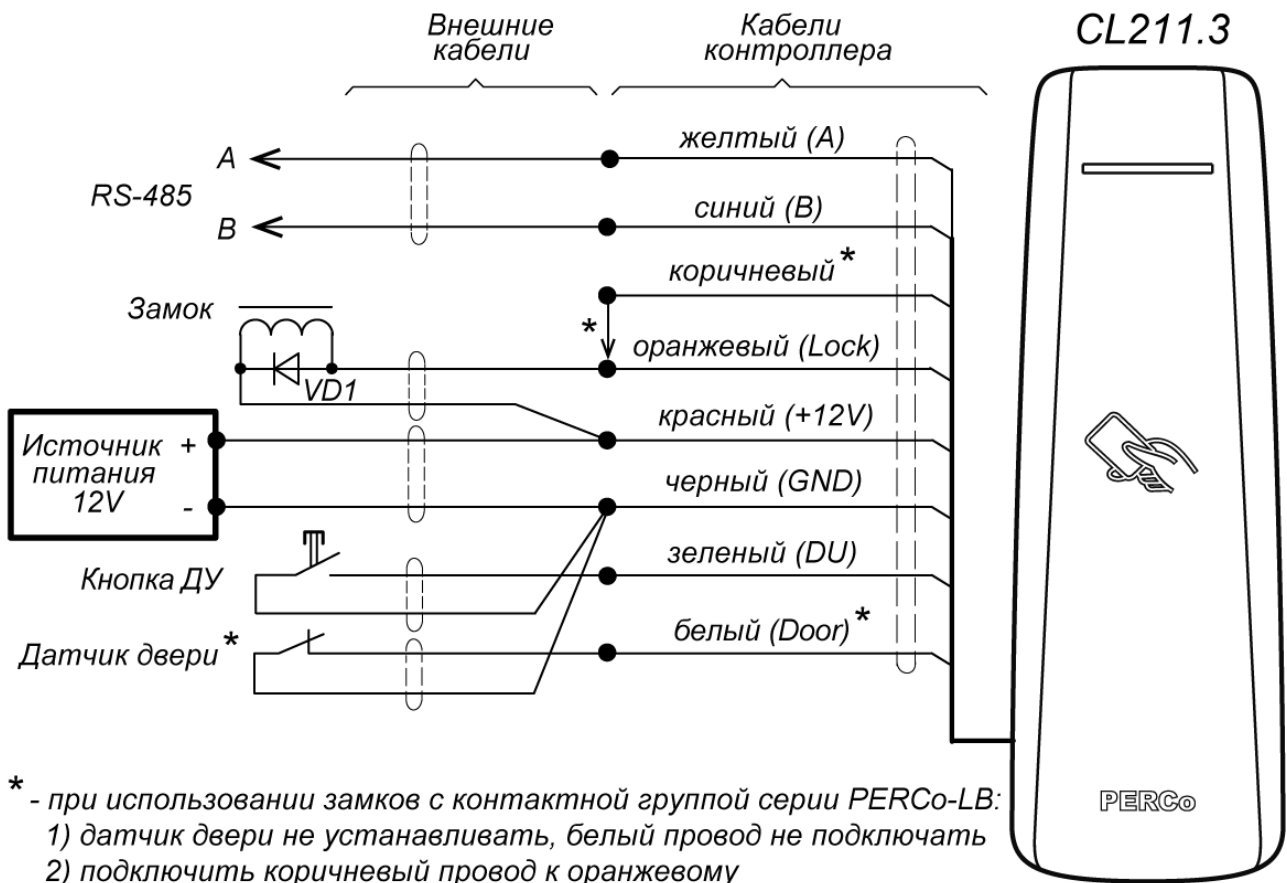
Внешние кабели

Кабели контроллера

CL211.3

A

RS-485

B

желтый (A)

синий (B)

коричневый*

Замок

*

оранжевый (Lock)

VD1

Источник питания 12V

+

-

красный (+12V)

черный (GND)

Кнопка ДУ

зеленый (DU)

Датчик двери*

белый (Door)*

PERCo

* - при использовании замков с контактной группой серии PERCo-LB:
1) датчик двери не устанавливать, белый провод не подключать
2) подключить коричневый провод к оранжевому